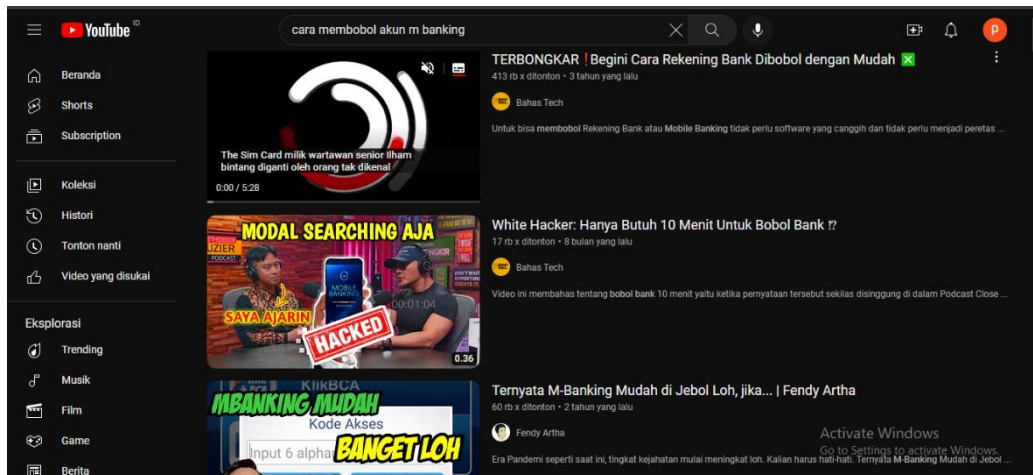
YouTube ID

cara membobol akun m banking

P

Beranda
Shorts
Subscription

Koleksi
Histori
Tonton nanti
Video yang disukai

Eksplorasi
Trending
Musik
Film
Game
Berita

The Sim Card milik wartawan senior Ilham bintang diganti oleh orang tak dikenal
0:00 / 5:28

TERBONGKAR ❗Begini Cara Rekening Bank Dibobol dengan Mudah ❎
413 rb x ditonton • 3 tahun yang lalu
Bahas Tech
Untuk bisa membobol Rekening Bank atau Mobile Banking tidak perlu software yang canggih dan tidak perlu menjadi peretas ...

MODAL SEARCHING AJA
SAYA AJARIN
MOBILE BANKING
HACKED
00:01:04
0:36

White Hacker: Hanya Butuh 10 Menit Untuk Bobol Bank ⁉
17 rb x ditonton • 8 bulan yang lalu
Bahas Tech
Video ini membahas tentang bobol bank 10 menit yaitu ketika pernyataan tersebut sekilas disinggung di dalam Podcast Close ...

KlikBCA
MBANKING MUDAH
Kode Akses
Input 6 alpha
BANGET LOH

Ternyata M-Banking Mudah di Jebol Loh, jika... | Fendy Artha
60 rb x ditonton • 2 tahun yang lalu
Fendy Artha
Era Pandemi seperti saat ini, tingkat kejahatan mulai meningkat loh. Kalian harus hati-hati. Ternyata M-Banking Mudah di Jebol ...

Activate Windows
Go to Settings to activate Windows.